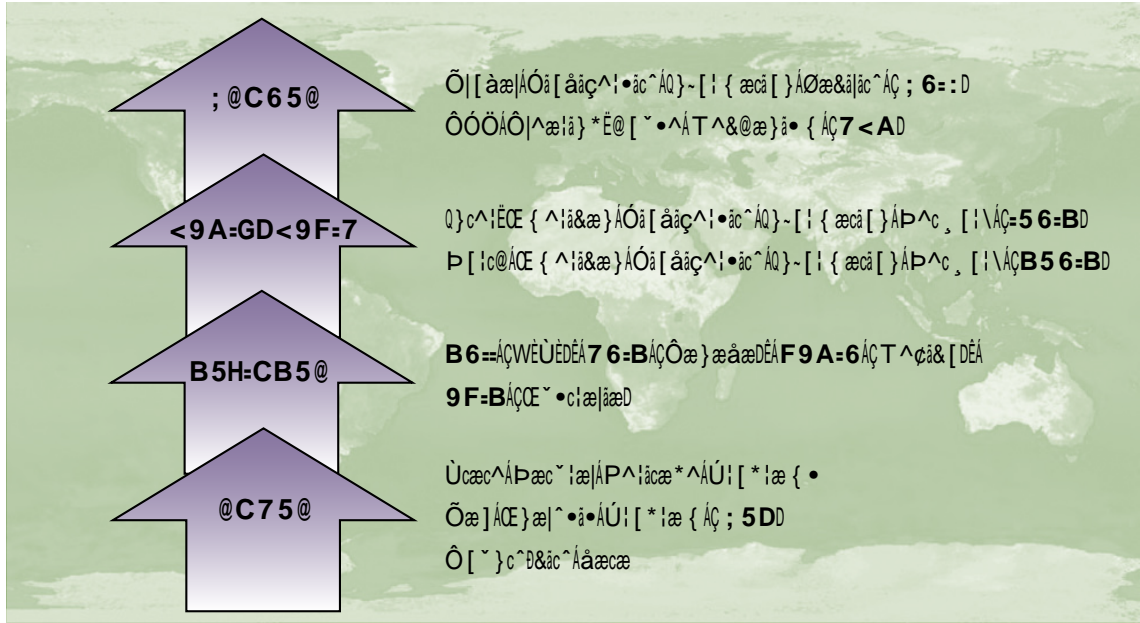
; @C65@

<9A=GD<9F=7

B5H=CB5@

@C75@

Õ|[àæ|ÁÓå[åâç^¦•ãc^ÁQ}~[¦{ æcã[}ÁØæ&ã|ãc^ÁÇ ; 6=:D
ÔÓÖÁÔ|^æ¦â}*Ë@[ˇ•^ÁT^&@æ}ã•{ÁÇ7<AD

Q}c^¦ËŒ{^¦ã&æ}ÁÓã[åãç^¦•ãc^ÁQ}~[¦{æcã[}ÁÞ^c¸[¦\ÁÇ=56=BD
Þ[¦c@ÁŒ{^¦ã&æ}ÁÓã[åãç^¦•ãc^ÁQ}~[¦{æcã[}ÁÞ^c¸[¦\ÁÇB56=BD

B6==ÁÇWÈÙÈDÊÁ76=BÁÇÔæ}æåæDÊÁF9A=6ÁÇT^¢ã&[DÊÁ
9F=BÁÇŒˇ•c¦æ|ãæD

Ùcæc^ÁÞæcˇ¦æ|ÁP^¦ãcæ*^ÁÚ¦[*¦æ{•
Õæ]ÁŒ}æ|^•ã•ÁÚ¦[*¦æ{ÁÇ ; 5DD
Ô[ˇ}c^Ð&ãc^Áåæcæ